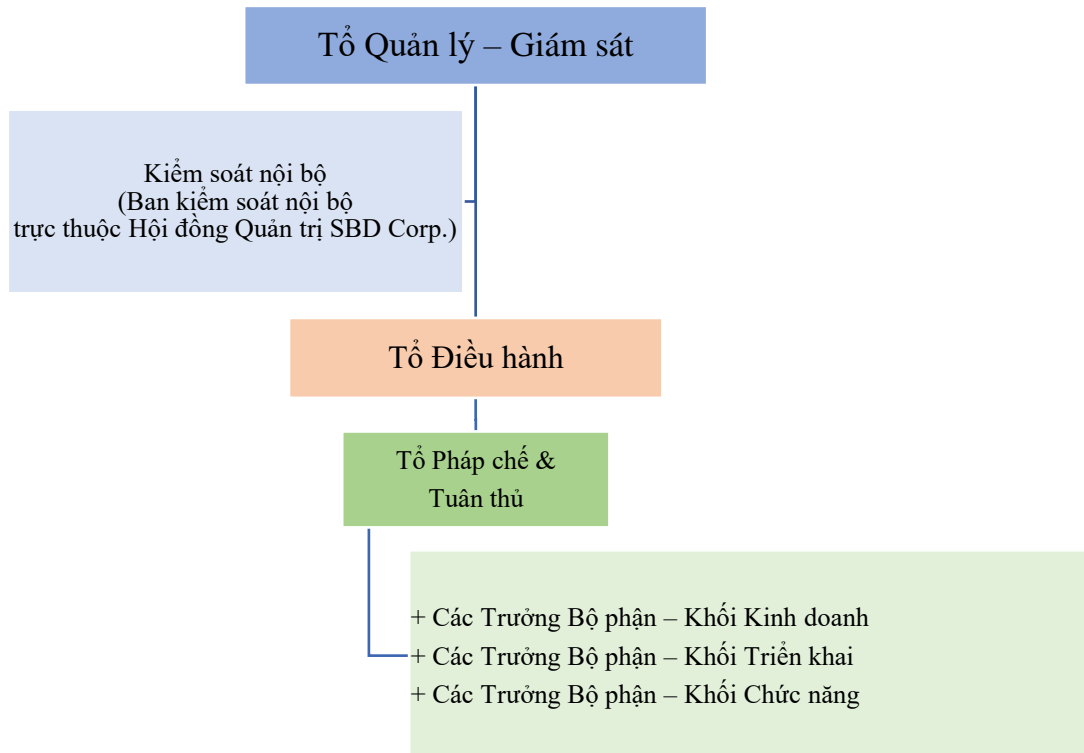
Tổ Quản lý – Giám sát

Kiểm soát nội bộ
(Ban kiểm soát nội bộ
trực thuộc Hội đồng Quản trị SBD Corp.)

Tổ Điều hành

Tổ Pháp chế &
Tuân thủ

+ Các Trưởng Bộ phận – Khối Kinh doanh
+ Các Trưởng Bộ phận – Khối Triển khai
+ Các Trưởng Bộ phận – Khối Chức năng